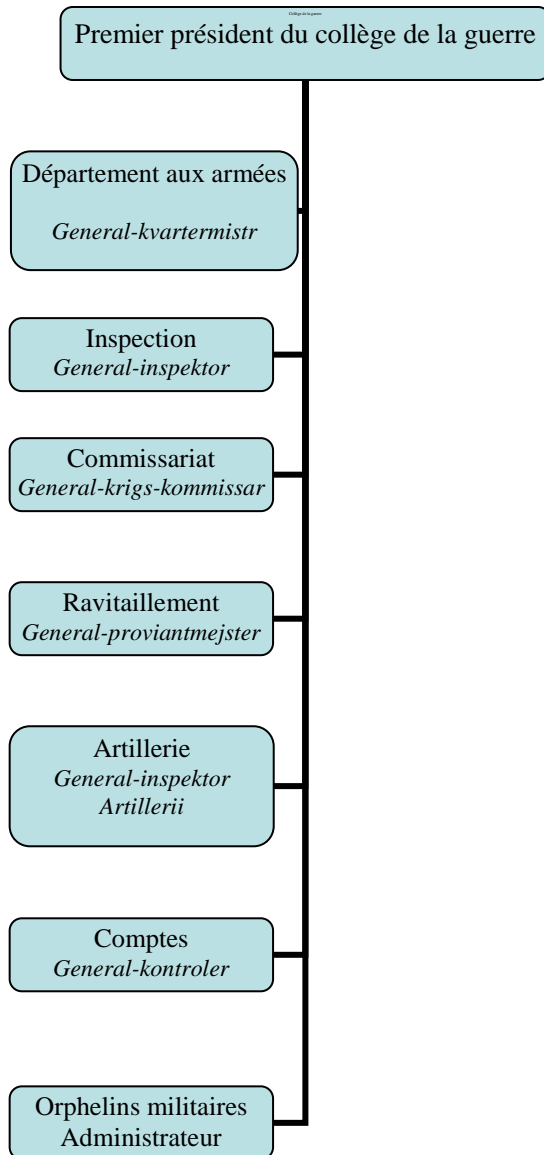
Collège de la guerre

Premier président du collège de la guerre

Département aux armées
*General-kvartermistr*

Inspection
*General-inspektor*

Commissariat
*General-krigs-kommissar*

Ravitaillement
*General-proviantmejster*

Artillerie
*General-inspektor Artillerii*

Comptes
*General-kontroler*

Orphelins militaires
Administrateur